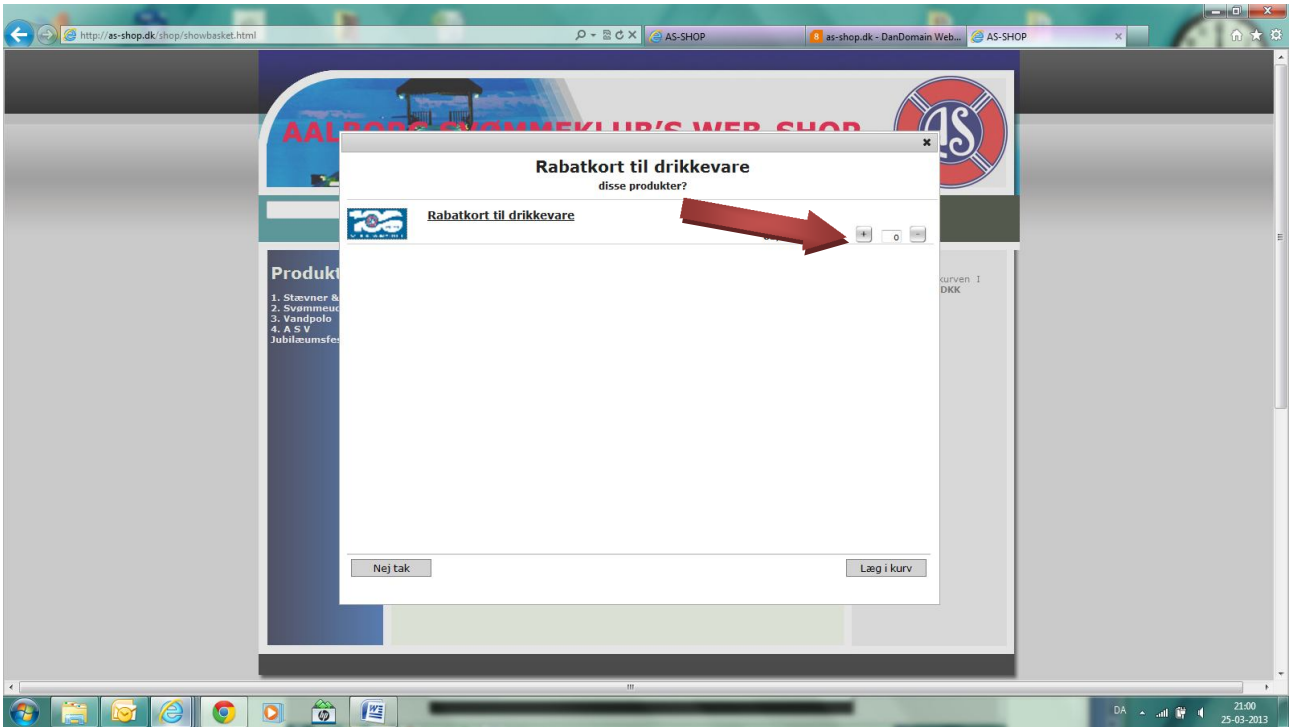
http://as-shop.dk/shop/showbasket.html

AS-SHOP

as-shop.dk - DanDomain Web...

AS-SHOP

AAL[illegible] SVØMMEKLUB'S WEB-SHOP

Rabatkort til drikkevare

disse produkter?

Rabatkort til drikkevare

+ 0 -

Produkt

1. Stævner &
2. Svømmeud
3. Vandpolo
4. A S V
Jubilæumsfes

kurven I
DKK

Nej tak

Læg i kurv

DA

21:00
25-03-2013